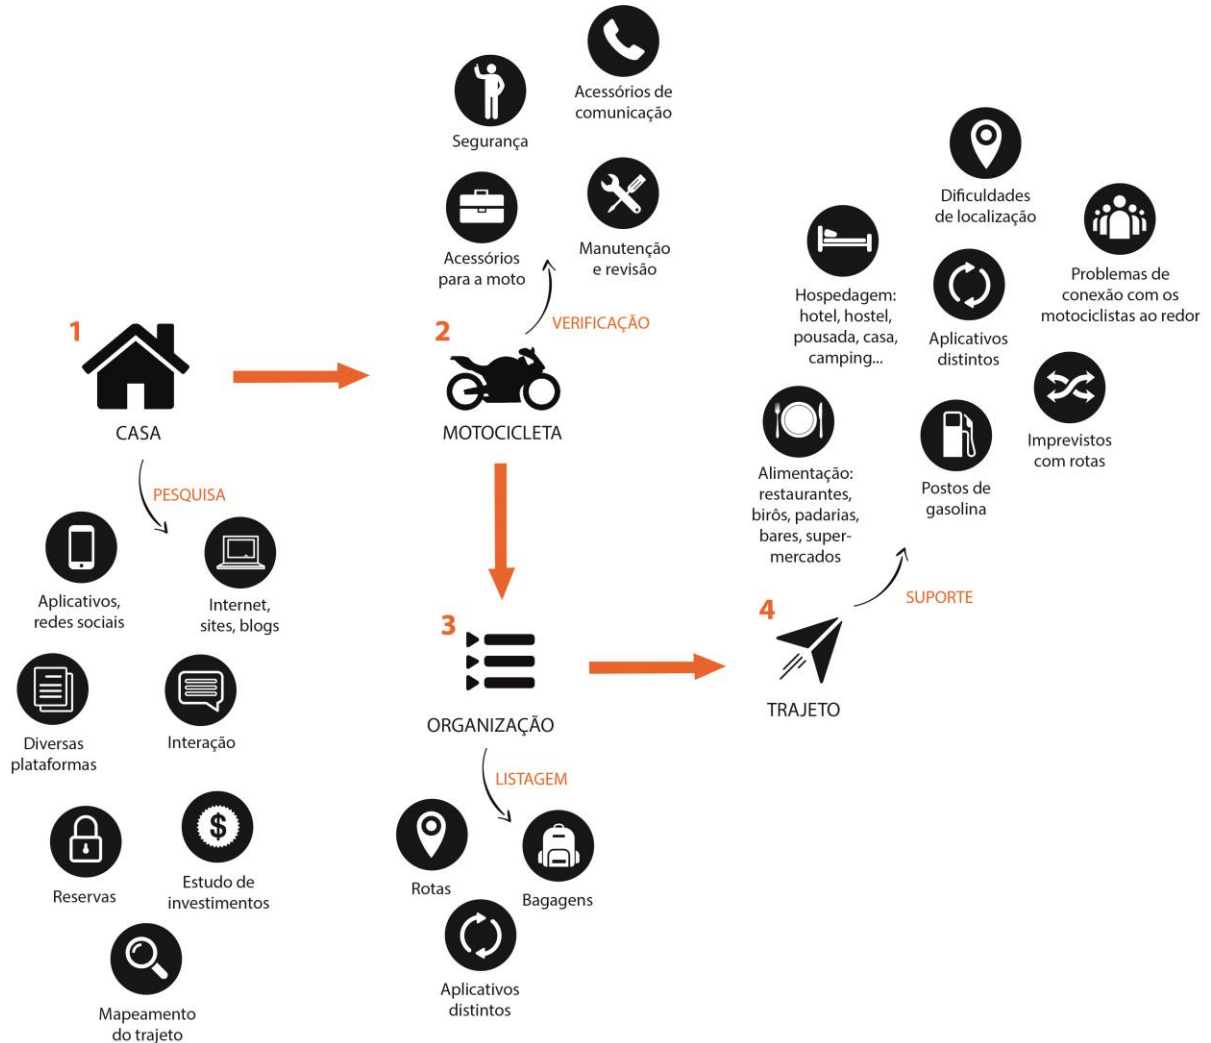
1
CASA

PESQUISA

Aplicativos, redes sociais

Internet, sites, blogs

Diversas plataformas

Interação

Reservas

Estudo de investimentos

Mapeamento do trajeto

2
MOTOCICLETA

VERIFICAÇÃO

Segurança

Acessórios de comunicação

Acessórios para a moto

Manutenção e revisão

3
ORGANIZAÇÃO

LISTAGEM

Rotas

Bagagens

Aplicativos distintos

4
TRAJETO

SUPORTE

Dificuldades de localização

Hospedagem: hotel, hostel, pousada, casa, camping...

Problemas de conexão com os motociclistas ao redor

Aplicativos distintos

Alimentação: restaurantes, birôs, padarias, bares, supermercados

Postos de gasolina

Imprevistos com rotas